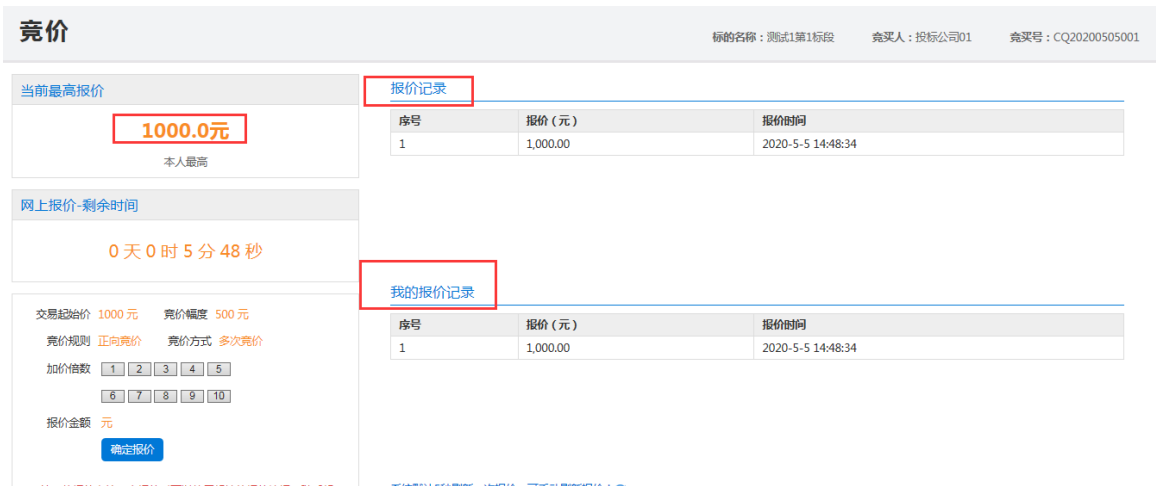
竞价

标的名称：测试1第1标段　竞买人：投标公司01　竞买号：CQ20200505001

当前最高报价

1000.0元

本人最高

网上报价-剩余时间

0 天 0 时 5 分 48 秒

交易起始价 1000 元　竞价幅度 500 元

竞价规则 正向竞价　竞价方式 多次竞价

加价倍数 1 2 3 4 5 6 7 8 9 10

报价金额 元

确定报价

报价记录

| 序号 | 报价（元） | 报价时间 |
|---|---|---|
| 1 | 1,000.00 | 2020-5-5 14:48:34 |

我的报价记录

| 序号 | 报价（元） | 报价时间 |
|---|---|---|
| 1 | 1,000.00 | 2020-5-5 14:48:34 |

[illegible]